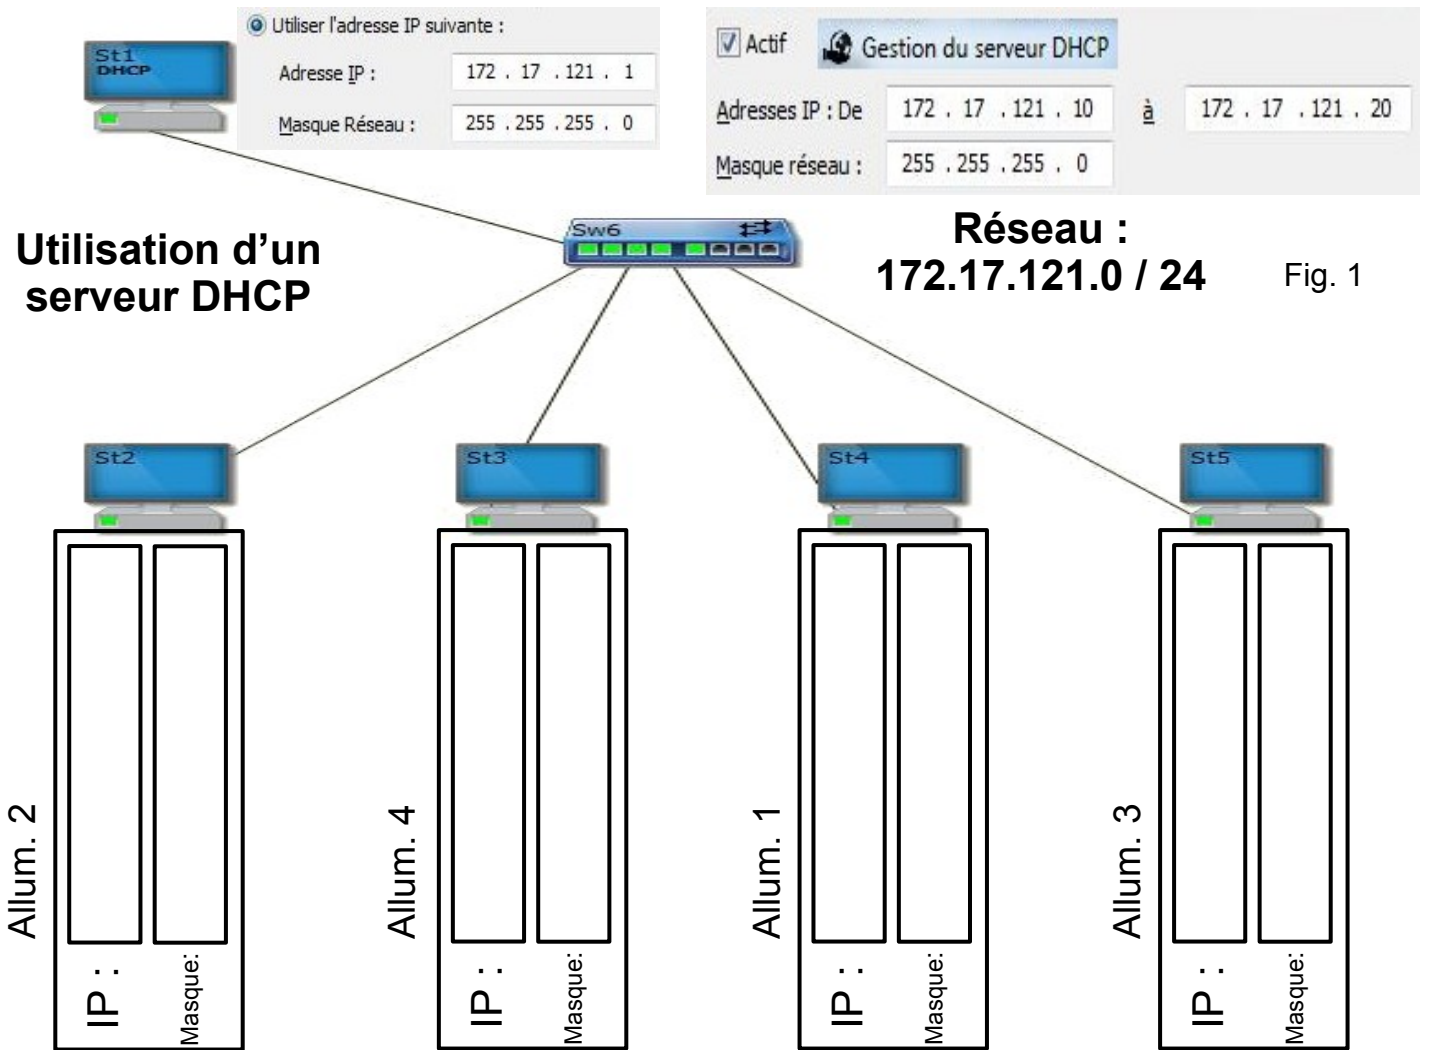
St1
DHCP

Utiliser l'adresse IP suivante :

Adresse IP : 172 . 17 . 121 . 1

Masque Réseau : 255 . 255 . 255 . 0

Actif

Gestion du serveur DHCP

Adresses IP : De 172 . 17 . 121 . 10 à 172 . 17 . 121 . 20

Masque réseau : 255 . 255 . 255 . 0

Sw6

Utilisation d'un serveur DHCP

Réseau : 172.17.121.0 / 24

Fig. 1

St2

St3

St4

St5

Allum. 2

IP :

Masque:

Allum. 4

IP :

Masque:

Allum. 1

IP :

Masque:

Allum. 3

IP :

Masque: